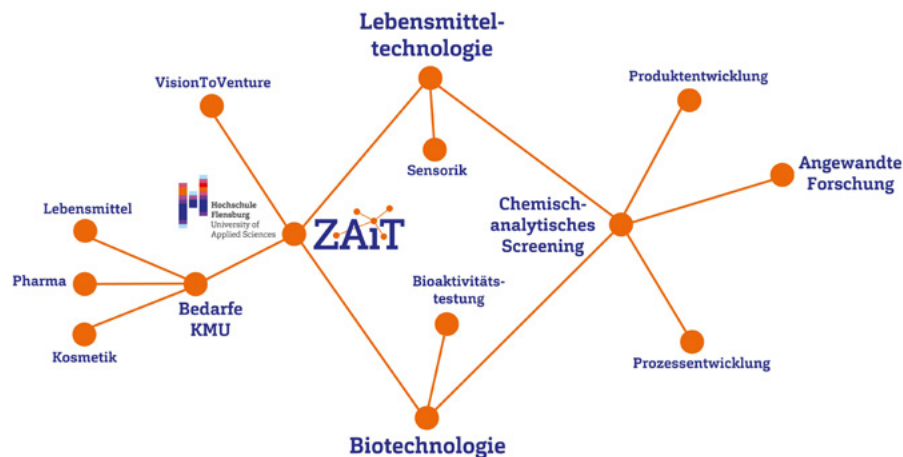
Lebensmitteltechnologie

VisionToVenture

Produktentwicklung

Sensorik

Angewandte Forschung

Hochschule Flensburg University of Applied Sciences

Lebensmittel

ZAiT

Chemisch-analytisches Screening

Pharma

Bedarfe KMU

Bioaktivitätstestung

Kosmetik

Prozessentwicklung

Biotechnologie